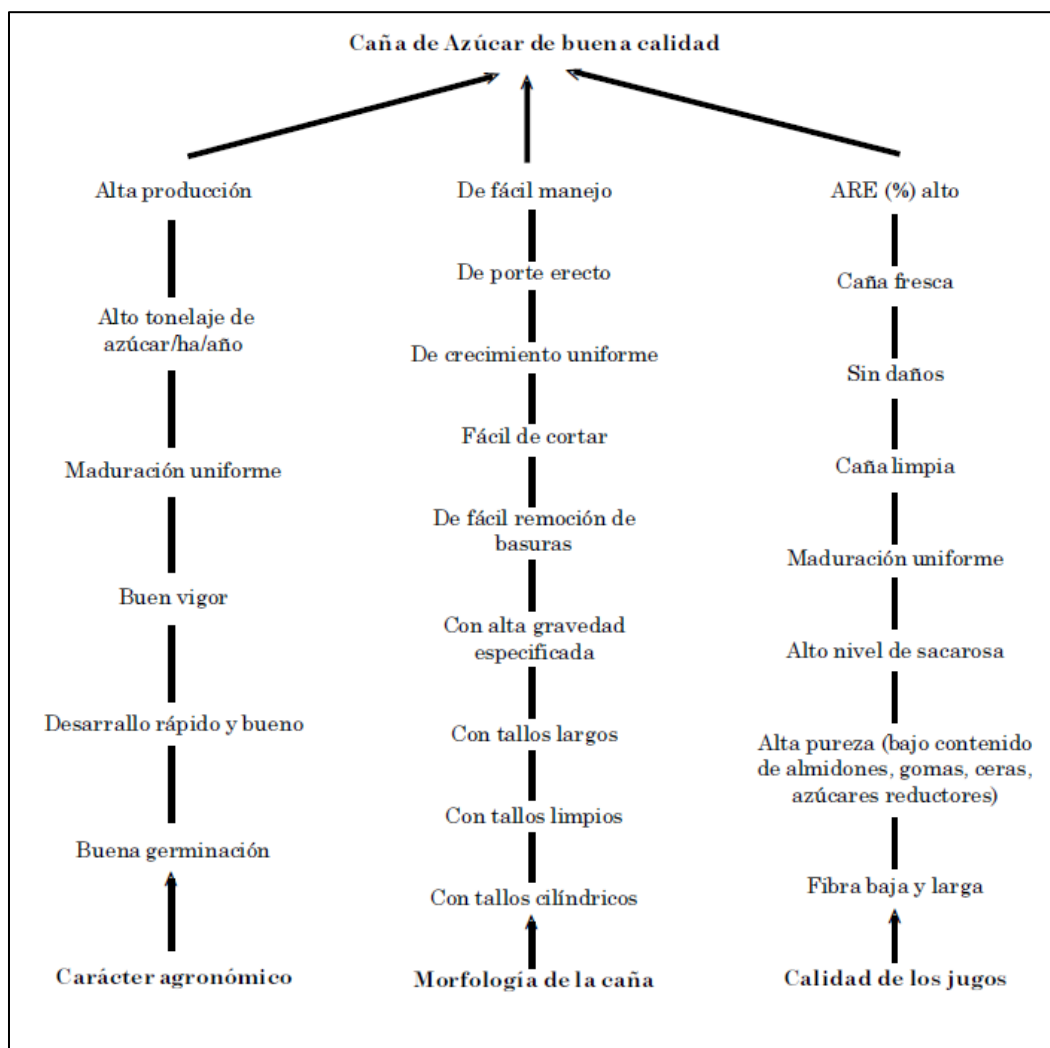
Caña de Azúcar de buena calidad

Alta producción

Alto tonelaje de azúcar/ha/año

Maduración uniforme

Buen vigor

Desarrallo rápido y bueno

Buena germinación

Carácter agronómico

De fácil manejo

De porte erecto

De crecimiento uniforme

Fácil de cortar

De fácil remoción de basuras

Con alta gravedad especificada

Con tallos largos

Con tallos limpios

Con tallos cilíndricos

Morfología de la caña

ARE (%) alto

Caña fresca

Sin daños

Caña limpia

Maduración uniforme

Alto nivel de sacarosa

Alta pureza (bajo contenido de almidones, gomas, ceras, azúcares reductores)

Fibra baja y larga

Calidad de los jugos